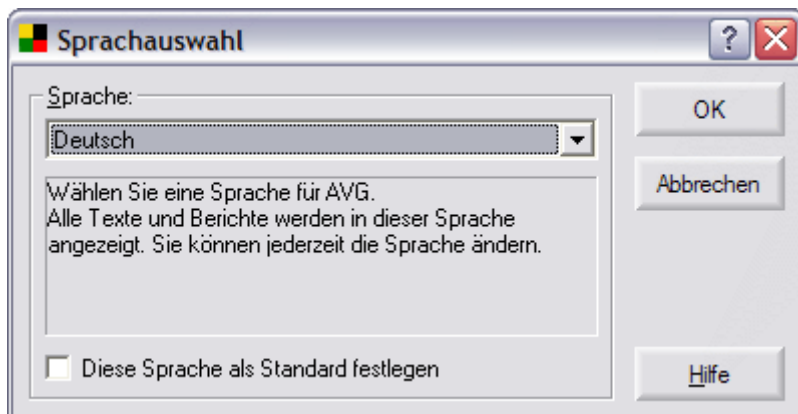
Sprachauswahl

?

Sprache:

Deutsch

Wählen Sie eine Sprache für AVG.
Alle Texte und Berichte werden in dieser Sprache angezeigt. Sie können jederzeit die Sprache ändern.

Diese Sprache als Standard festlegen

OK

Abbrechen

Hilfe